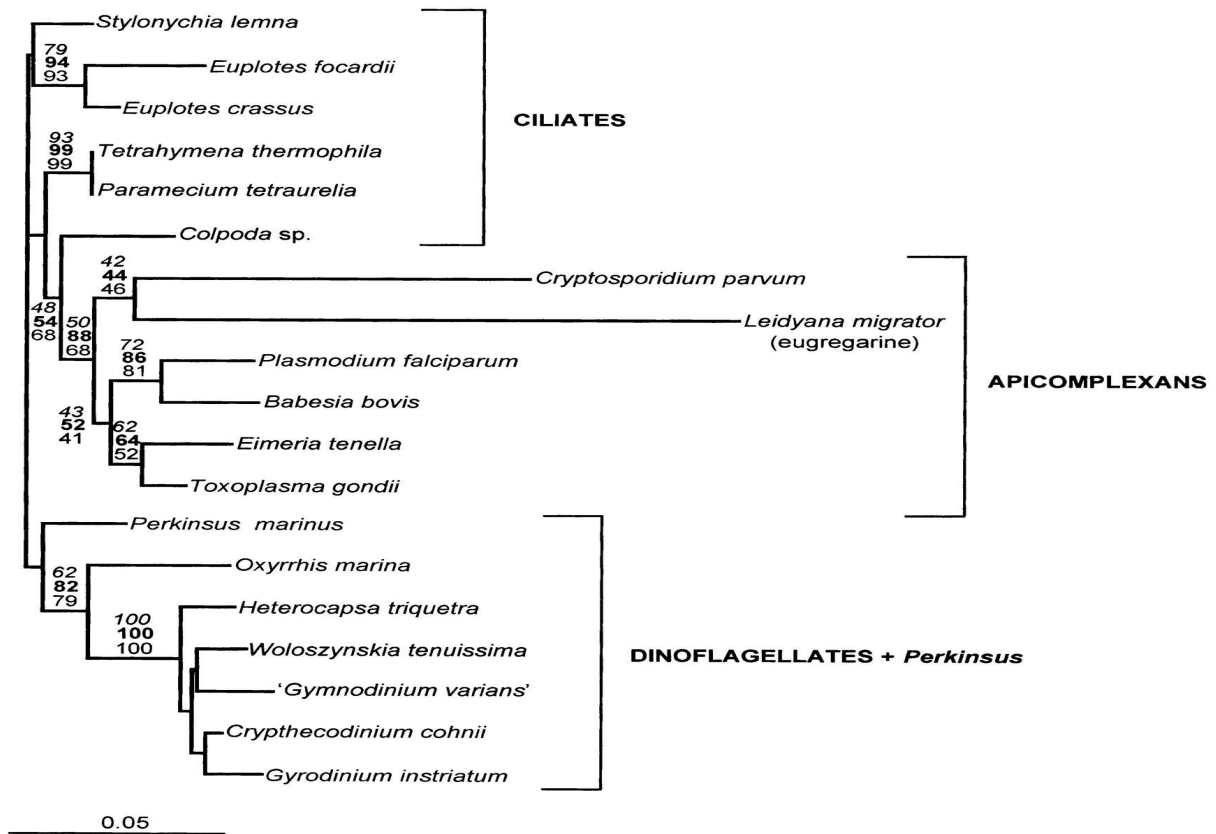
Stylonychia lemna

79
94
93

Euplotes focardii

Euplotes crassus

CILIATES

93
99
99

Tetrahymena thermophila

Paramecium tetraurelia

Colpoda sp.

42
44
46

Cryptosporidium parvum

48
54
68

50
88
68

Leidyana migrator
(eugregarine)

72
86
81

Plasmodium falciparum

APICOMPLEXANS

Babesia bovis

43
52
41

62
64
52

Eimeria tenella

Toxoplasma gondii

Perkinsus marinus

62
82
79

Oxyrrhis marina

100
100
100

Heterocapsa triquetra

Woloszynskia tenuissima

DINOFLAGELLATES + Perkinsus

'Gymnodinium varians'

Crypthecodinium cohnii

Gyrodinium instriatum

0.05